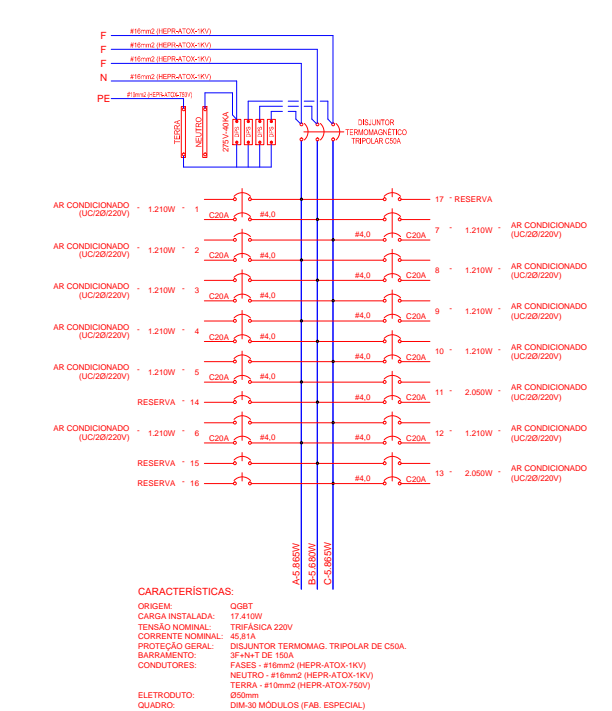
F #16mm2 (HEPR-ATOX-1KV)
F #16mm2 (HEPR-ATOX-1KV)
F #16mm2 (HEPR-ATOX-1KV)
N #16mm2 (HEPR-ATOX-1KV)
PE #10mm2 (HEPR-ATOX-750V)

TERRA
NEUTRO
275V-40KA
DPS DPS DPS DPS
DISJUNTOR TERMOMAGNÉTICO TRIPOLAR C50A

AR CONDICIONADO (UC/2Ø/220V) - 1.210W - 1 C20A #4,0
AR CONDICIONADO (UC/2Ø/220V) - 1.210W - 2 C20A #4,0
AR CONDICIONADO (UC/2Ø/220V) - 1.210W - 3 C20A #4,0
AR CONDICIONADO (UC/2Ø/220V) - 1.210W - 4 C20A #4,0
AR CONDICIONADO (UC/2Ø/220V) - 1.210W - 5 C20A #4,0
RESERVA - 14
AR CONDICIONADO (UC/2Ø/220V) - 1.210W - 6 C20A #4,0
RESERVA - 15
RESERVA - 16

17 - RESERVA
#4,0 C20A 7 - 1.210W - AR CONDICIONADO (UC/2Ø/220V)
#4,0 C20A 8 - 1.210W - AR CONDICIONADO (UC/2Ø/220V)
#4,0 C20A 9 - 1.210W - AR CONDICIONADO (UC/2Ø/220V)
#4,0 C20A 10 - 1.210W - AR CONDICIONADO (UC/2Ø/220V)
#4,0 C20A 11 - 2.050W - AR CONDICIONADO (UC/2Ø/220V)
#4,0 C20A 12 - 1.210W - AR CONDICIONADO (UC/2Ø/220V)
#4,0 C20A 13 - 2.050W - AR CONDICIONADO (UC/2Ø/220V)

A-5.865W
B-5.680W
C-5.865W

CARACTERÍSTICAS:
ORIGEM: QGBT
CARGA INSTALADA: 17.410W
TENSÃO NOMINAL: TRIFÁSICA 220V
CORRENTE NOMINAL: 45,81A
PROTEÇÃO GERAL: DISJUNTOR TERMOMAG. TRIPOLAR DE C50A.
BARRAMENTO: 3F+N+T DE 150A
CONDUTORES: FASES - #16mm2 (HEPR-ATOX-1KV)
NEUTRO - #16mm2 (HEPR-ATOX-1KV)
TERRA - #10mm2 (HEPR-ATOX-750V)
ELETRODUTO: Ø50mm
QUADRO: DIM-30 MÓDULOS (FAB. ESPECIAL)